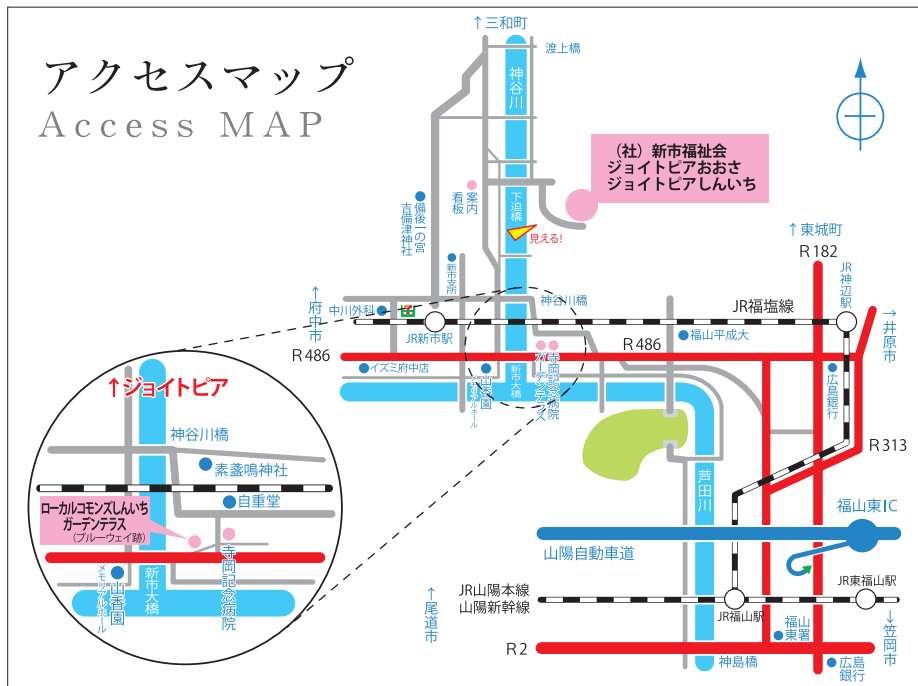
アクセスマップ
Access MAP

↑三和町
渡上橋
神谷川
（社）新市福祉会
ジョイトピアおおさ
ジョイトピアしんいち
案内看板
下迫橋
見える!
備後一の宮 吉備津神社
新市支所
↑東城町
R182
JR神辺駅
神谷川橋
↑府中市
中川外科
JR新市駅
JR福塩線
→井原市
R486
R486
福山平成大
イズミ府中店
山香園
新市大橋
寺岡記念病院
ガーデンテラス
広島銀行
R313
芦田川
福山東IC
山陽自動車道
JR東福山駅
↑尾道市
JR山陽本線
山陽新幹線
JR福山駅
福山東署
↓笠岡市
R2
神島橋
広島銀行

↑ジョイトピア
神谷川橋
素盞鳴神社
自重堂
ローカルコモンズしんいち ガーデンテラス
（ブルーウェイ跡）
寺岡記念病院
メモリアルホール
山香園
新市大橋